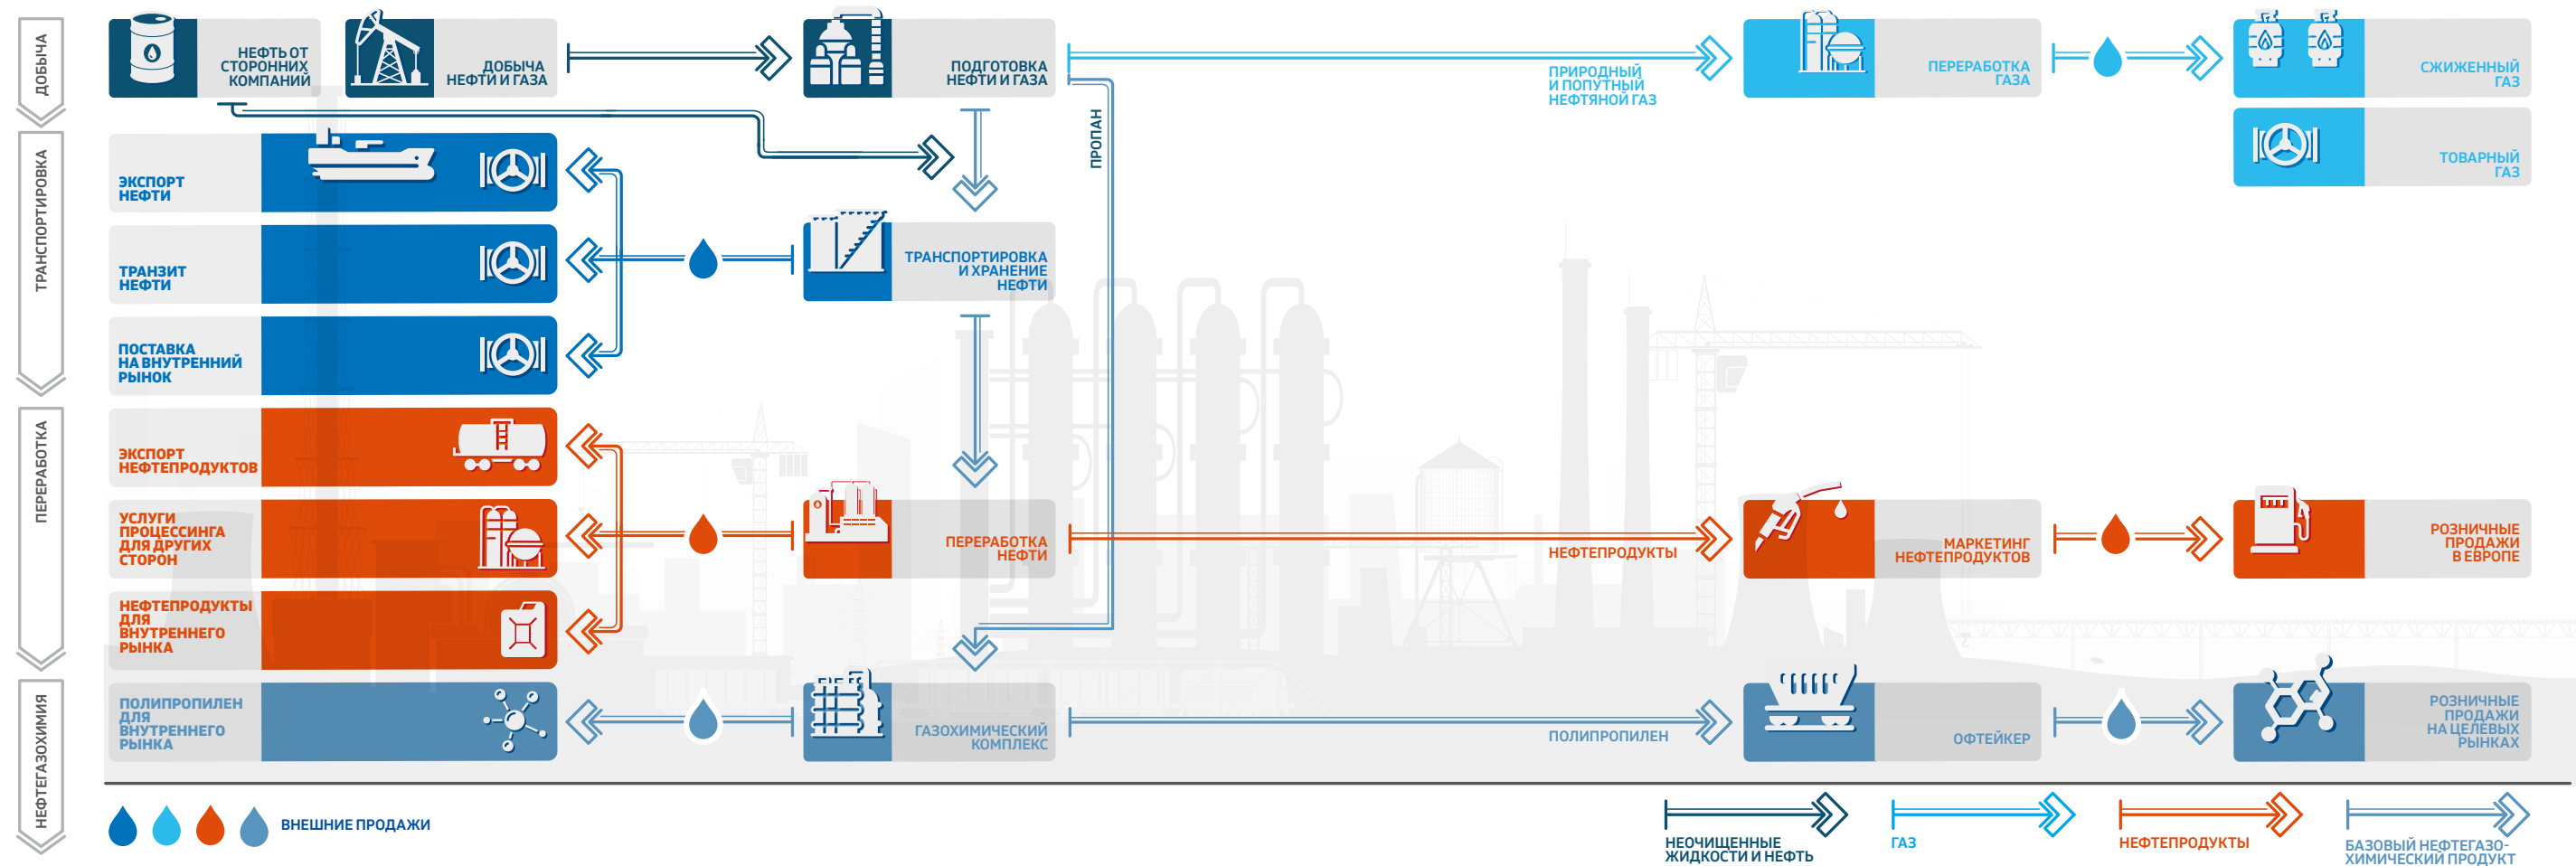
ДОБЫЧА

ТРАНСПОРТИРОВКА

ПЕРЕРАБОТКА

НЕФТЕГАЗОХИМИЯ

НЕФТЬ ОТ СТОРОННИХ КОМПАНИЙ

ДОБЫЧА НЕФТИ И ГАЗА

ПОДГОТОВКА НЕФТИ И ГАЗА

ПРИРОДНЫЙ И ПОПУТНЫЙ НЕФТЯНОЙ ГАЗ

ПЕРЕРАБОТКА ГАЗА

СЖИЖЕННЫЙ ГАЗ

ТОВАРНЫЙ ГАЗ

ПРОПАН

ЭКСПОРТ НЕФТИ

ТРАНЗИТ НЕФТИ

ТРАНСПОРТИРОВКА И ХРАНЕНИЕ НЕФТИ

ПОСТАВКА НА ВНУТРЕННИЙ РЫНОК

ЭКСПОРТ НЕФТЕПРОДУКТОВ

УСЛУГИ ПРОЦЕССИНГА ДЛЯ ДРУГИХ СТОРОН

ПЕРЕРАБОТКА НЕФТИ

НЕФТЕПРОДУКТЫ

МАРКЕТИНГ НЕФТЕПРОДУКТОВ

РОЗНИЧНЫЕ ПРОДАЖИ В ЕВРОПЕ

НЕФТЕПРОДУКТЫ ДЛЯ ВНУТРЕННЕГО РЫНКА

ПОЛИПРОПИЛЕН ДЛЯ ВНУТРЕННЕГО РЫНКА

ГАЗОХИМИЧЕСКИЙ КОМПЛЕКС

ПОЛИПРОПИЛЕН

ОФТЕЙКЕР

РОЗНИЧНЫЕ ПРОДАЖИ НА ЦЕЛЕВЫХ РЫНКАХ

ВНЕШНИЕ ПРОДАЖИ

НЕОЧИЩЕННЫЕ ЖИДКОСТИ И НЕФТЬ

ГАЗ

НЕФТЕПРОДУКТЫ

БАЗОВЫЙ НЕФТЕГАЗО-ХИМИЧЕСКИЙ ПРОДУКТ